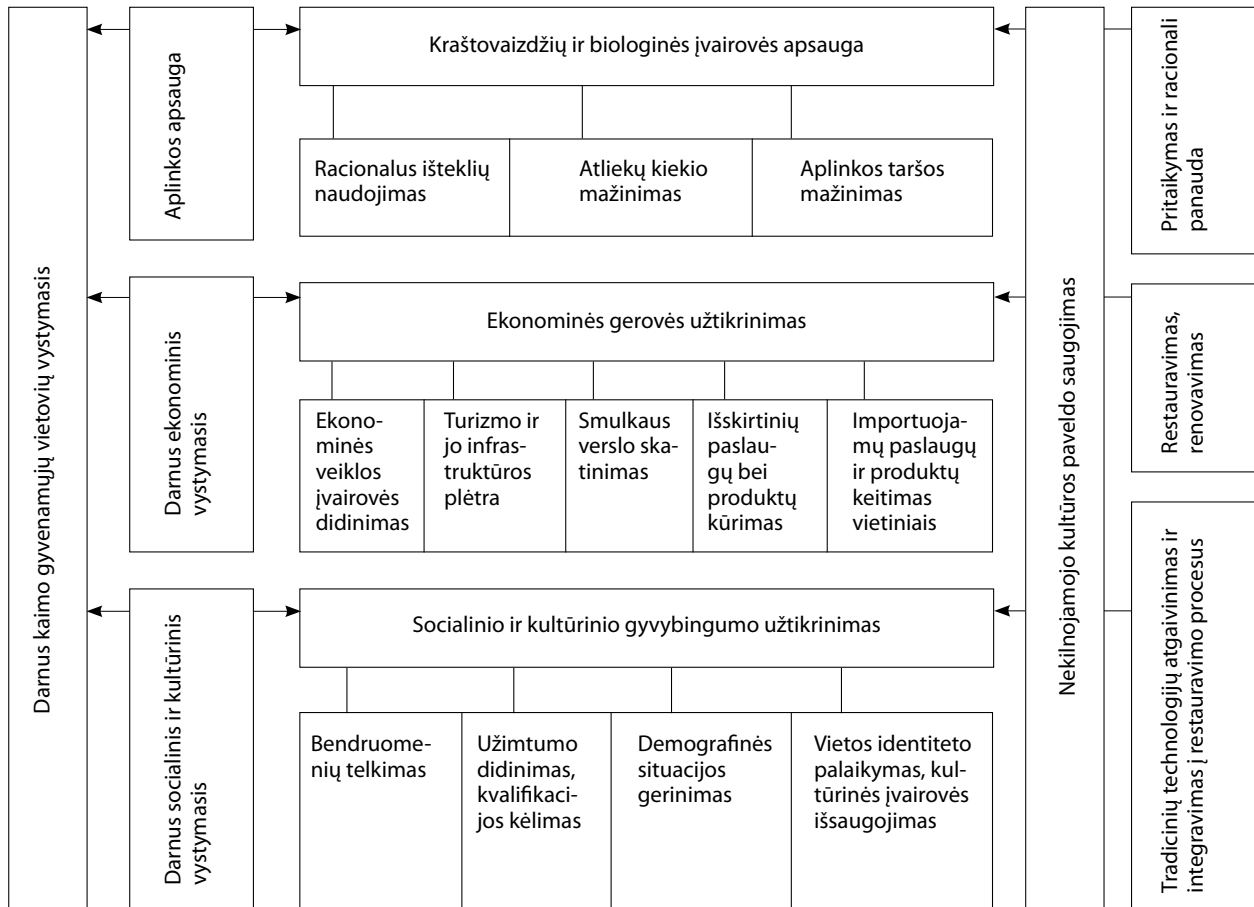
Darnus kaimo gyvenamųjų vietovių vystymasis

Aplinkos apsauga

Kraštovaizdžių ir biologinės įvairovės apsauga

Racionalus išteklių naudojimas

Atliekų kiekio mažinimas

Aplinkos taršos mažinimas

Darnus ekonominis vystymasis

Ekonominės gerovės užtikrinimas

Ekonominės veiklos įvairovės didinimas

Turizmo ir jo infrastruktūros plėtra

Smulkaus verslo skatinimas

Išskirtinių paslaugų bei produktų kūrimas

Importuojamų paslaugų ir produktų keitimas vietiniais

Darnus socialinis ir kultūrinis vystymasis

Socialinio ir kultūrinio gyvybingumo užtikrinimas

Bendruomenių telkimas

Užimtumo didinimas, kvalifikacijos kėlimas

Demografinės situacijos gerinimas

Vietos identiteto palaikymas, kultūrinės įvairovės išsaugojimas

Nekilnojamojo kultūros paveldo saugojimas

Pritaikymas ir racionali panauda

Restauravimas, renovavimas

Tradicinių technologijų atgaivinimas ir integravimas į restauravimo procesus